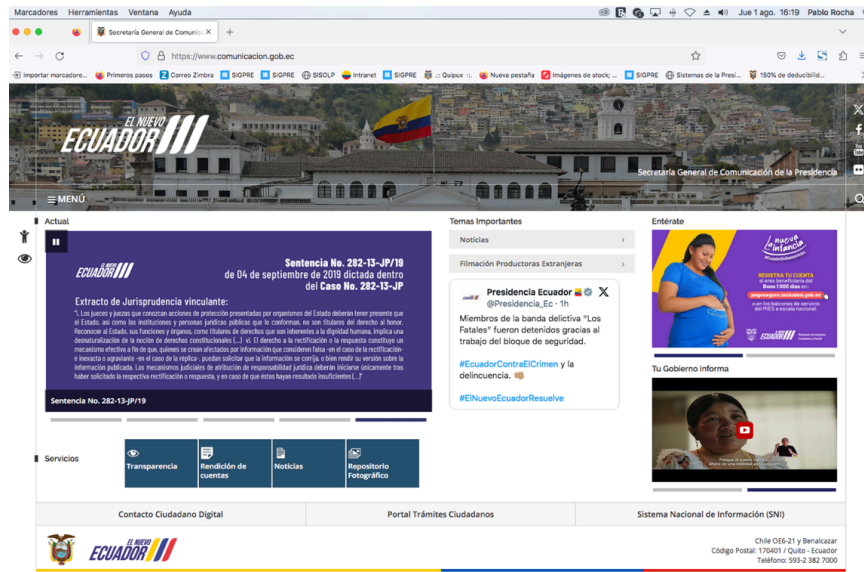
Marcadores Herramientas Ventana Ayuda

Jue 1 ago. 16:19 Pablo Rocha

Secretaría General de Comunic

https://www.comunicacion.gob.ec

Importar marcadore... Primeros pasos Correo Zimbra SIGPRE SIGPRE SISOLP Intranet SIGPRE Quipux Nueva pestaña Imágenes de stock SIGPRE Sistemas de la Presi... 150% de deducibilid...

EL NUEVO ECUADOR

Secretaría General de Comunicación de la Presidencia

MENÚ

Actual

EL NUEVO ECUADOR

Sentencia No. 282-13-JP/19 de 04 de septiembre de 2019 dictada dentro del Caso No. 282-13-JP

Extracto de Jurisprudencia vinculante:

"(...) Los jueces y juezas que conozcan acciones de protección presentadas por orgeismos del Estado deberán tener presente que el Estado, así como las instituciones y personas jurídicas públicas que lo conforman, no son titulares del derecho al honor. Reconocer al Estado, sus funciones y órganos, como titulares de derechos que son inherentes a la dignidad humana, implica una desnaturalización de la noción de derechos constitucionales (...) vi. El derecho a la rectificación o la respuesta constituye un mecanismo efectivo a fin de que, quienes se crean afectados por información que consideren falsa -en el caso de la rectificación- e inexacta o agraviante -en el caso de la réplica-, puedan solicitar que la información se corrija, o bien rendir su versión sobre la información publicada. Los mecanismos judiciales de atribución de responsabilidad jurídica deberán iniciarse únicamente tras haber solicitado la respectiva rectificación o respuesta, y en caso de que éstas hayan resultado insuficientes (...)"

Sentencia No. 282-13-JP/19

Temas Importantes

Noticias

Filmación Productoras Extranjeras

Presidencia Ecuador
@Presidencia_Ec · 1h

Miembros de la banda delictiva "Los Fatales" fueron detenidos gracias al trabajo del bloque de seguridad.

#EcuadorContraElCrimen y la delincuencia.

#ElNuevoEcuadorResuelve

Entérate

Nueva infancia

REGISTRA TU CUENTA si eres beneficiaria del Bono 1 000 días en:
pagoseguro.inclusion.gob.ec
o en los balcones de servicio del MIES a escala nacional.

EL NUEVO ECUADOR

Tu Gobierno informa

Servicios

Transparencia

Rendición de cuentas

Noticias

Repositorio Fotográfico

Contacto Ciudadano Digital

Portal Trámites Ciudadanos

Sistema Nacional de Información (SNI)

EL NUEVO ECUADOR

Chile OE6-21 y Benalcazar
Código Postal: 170401 / Quito - Ecuador
Teléfono: 593-2 382 7000